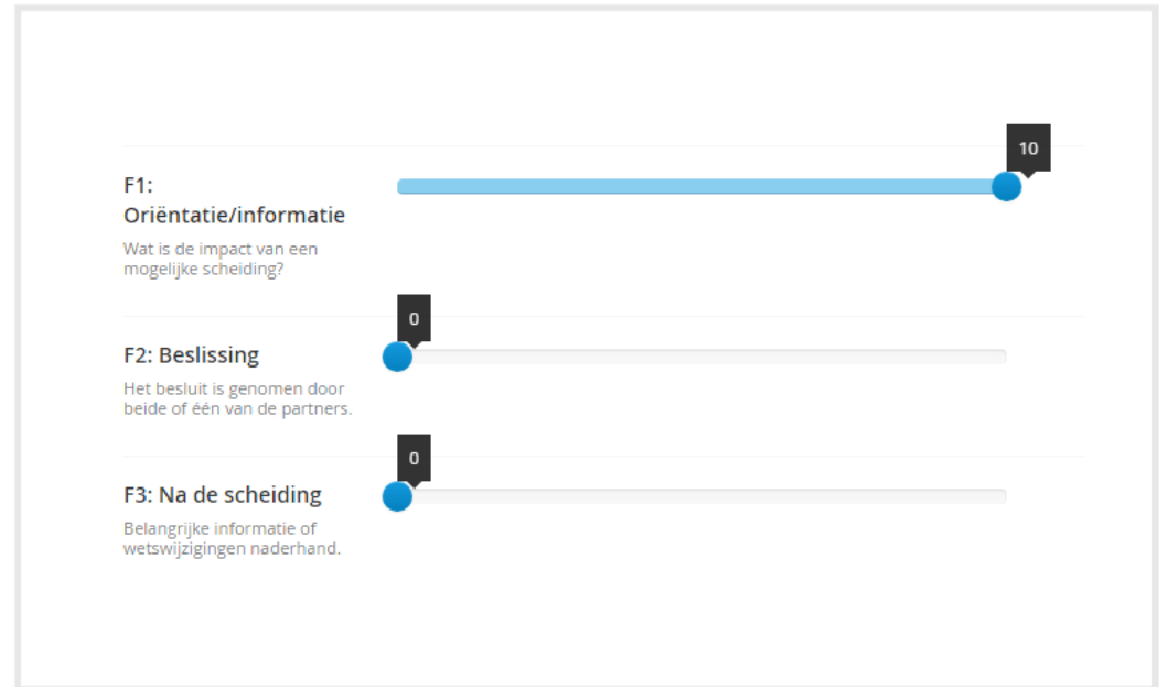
F1: Oriëntatie/informatie

Wat is de impact van een mogelijke scheiding?

10

F2: Beslissing

Het besluit is genomen door beide of één van de partners.

0

F3: Na de scheiding

Belangrijke informatie of wetswijzigingen naderhand.

0